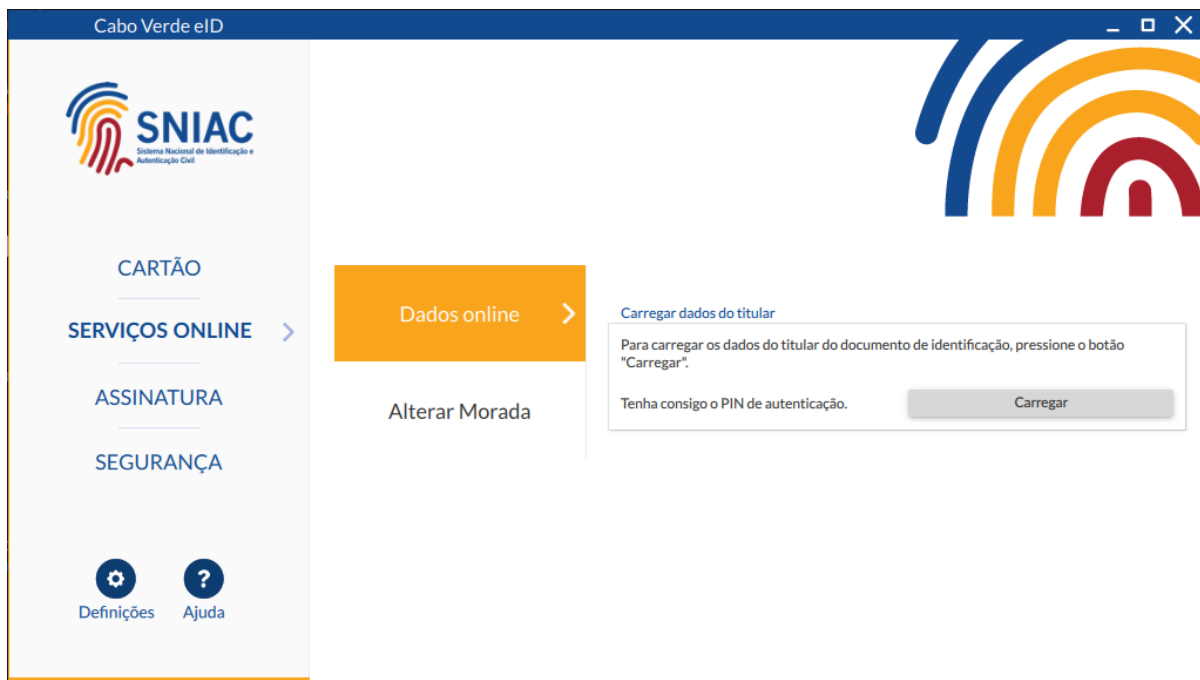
Cabo Verde eID

SNIAC
Sistema Nacional de Identificação e Autenticação Civil

CARTÃO

SERVIÇOS ONLINE

ASSINATURA

SEGURANÇA

Definições Ajuda

Dados online

Alterar Morada

Carregar dados do titular

Para carregar os dados do titular do documento de identificação, pressione o botão "Carregar".

Tenha consigo o PIN de autenticação.

Carregar